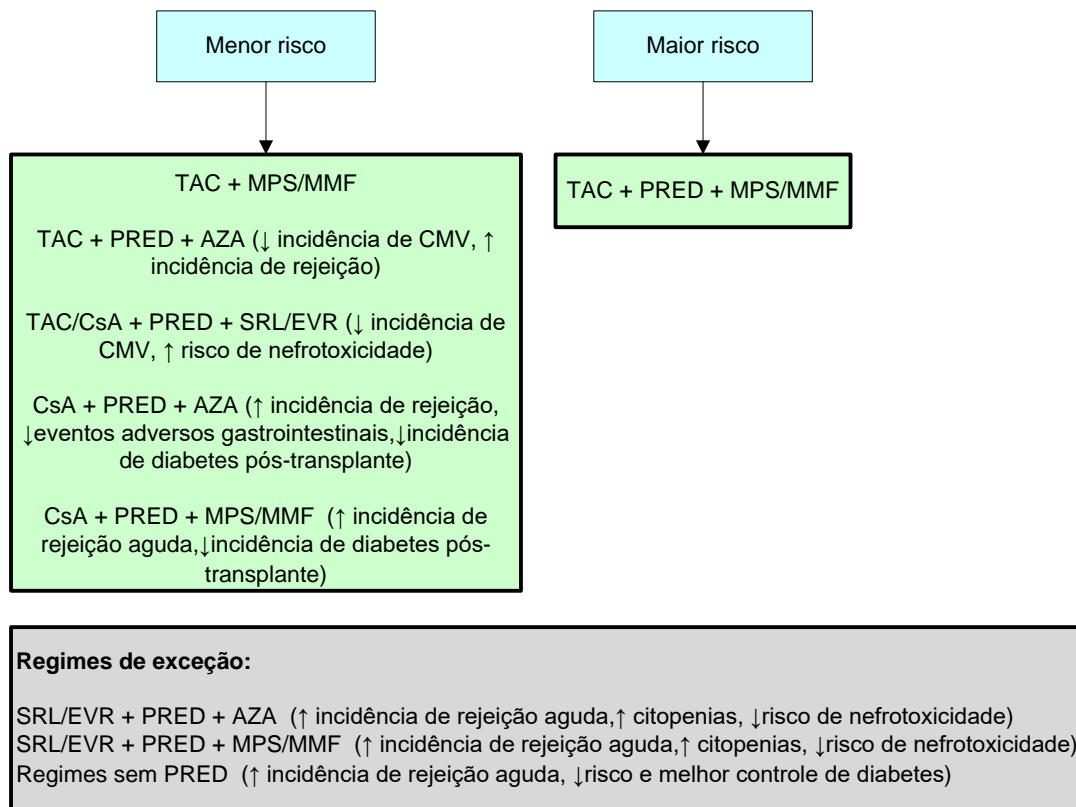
Menor risco

Maior risco

TAC + MPS/MMF

TAC + PRED + AZA (↓ incidência de CMV, ↑ incidência de rejeição)

TAC/CsA + PRED + SRL/EVR (↓ incidência de CMV, ↑ risco de nefrotoxicidade)

CsA + PRED + AZA (↑ incidência de rejeição, ↓eventos adversos gastrointestinais,↓incidência de diabetes pós-transplante)

CsA + PRED + MPS/MMF (↑ incidência de rejeição aguda,↓incidência de diabetes pós-transplante)

TAC + PRED + MPS/MMF

**Regimes de exceção:**

SRL/EVR + PRED + AZA (↑ incidência de rejeição aguda,↑ citopenias, ↓risco de nefrotoxicidade)
SRL/EVR + PRED + MPS/MMF (↑ incidência de rejeição aguda,↑ citopenias, ↓risco de nefrotoxicidade)
Regimes sem PRED (↑ incidência de rejeição aguda, ↓risco e melhor controle de diabetes)